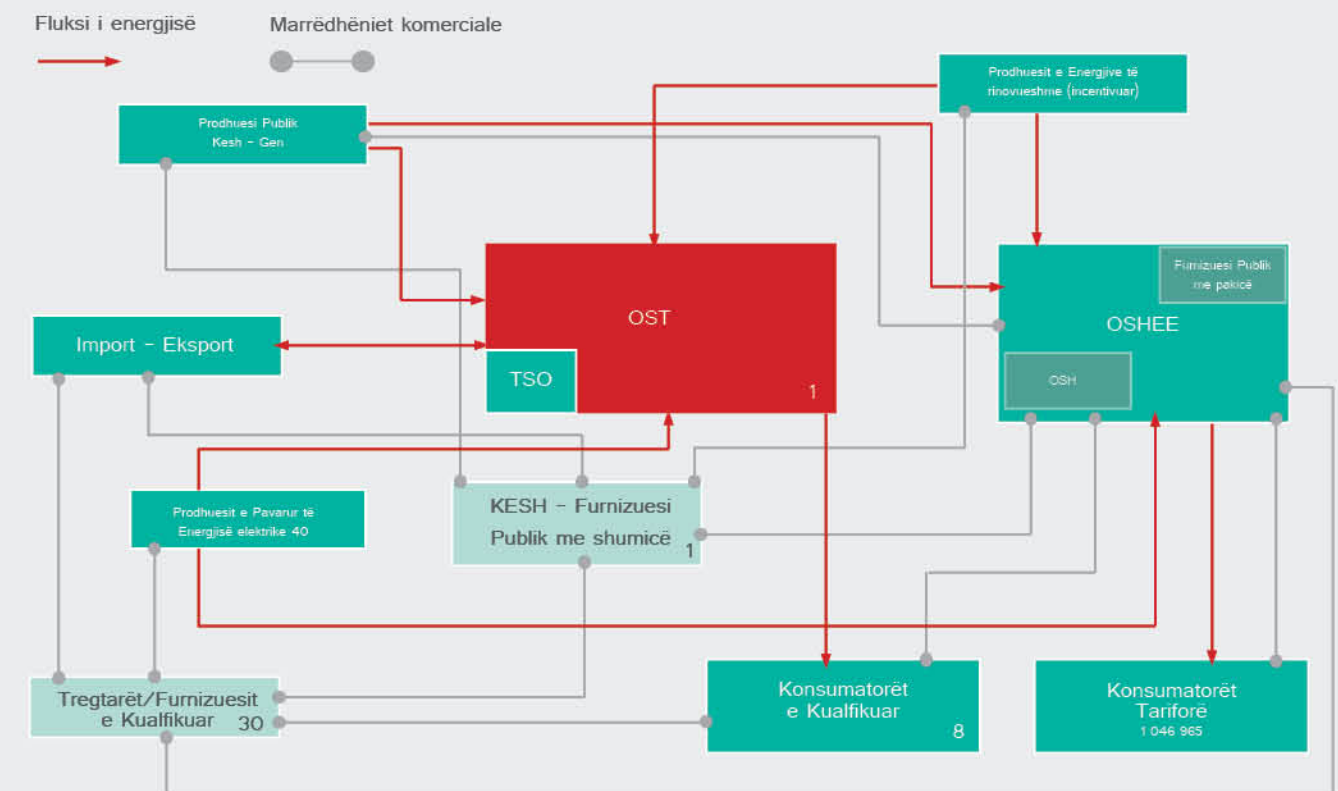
Fluksi i energjisë

Marrëdhëniet komerciale

Prodhuesi Publik Kesh - Gen

Prodhuesit e Energjive të rinovueshme (incentivuar)

OST

TSO

1

Import - Eksport

OSHEE

Furnizuesi Publik me pakicë

OSH

Prodhuesit e Pavarur të Energjisë elektrike 40

KESH - Furnizuesi Publik me shumicë

1

Tregtarët/Furnizuesit e Kualfikuar

30

Konsumatorët e Kualfikuar

8

Konsumatorët Tariforë

1 046 965